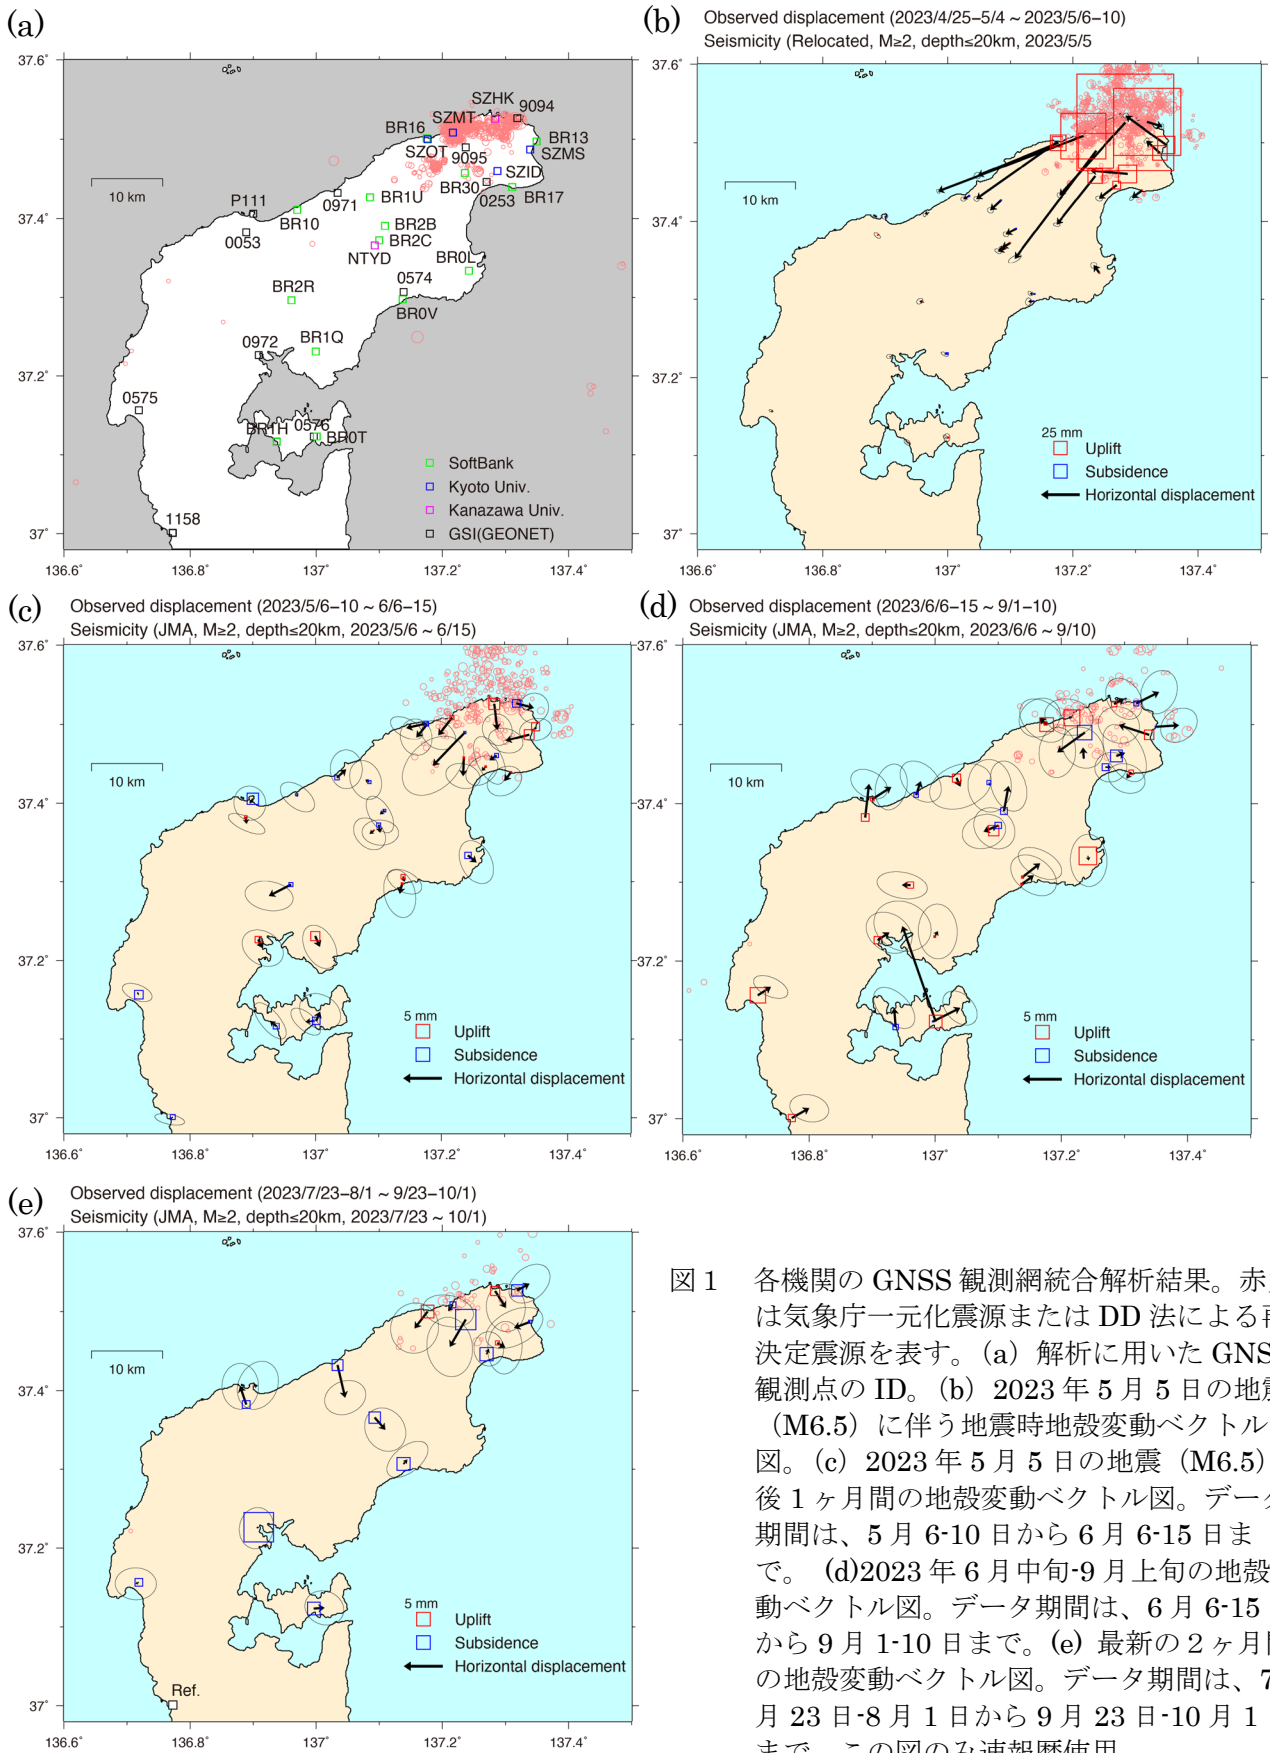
(a)

37.6°
37.4°
37.2°
37°
136.6° 136.8° 137° 137.2° 137.4°

10 km

SZHK 9094
SZMT
BR16
BR13
SZMS
SZOT 9095
SZID
BR30
0253 BR17
BR1U
0971
P111
BR10
BR2B
BR2C
0053
NTYD
BR0L
0574
BR2R
BR0V
BR1Q
0972
0575
BR1H 0576
BR0T
1158

SoftBank
Kyoto Univ.
Kanazawa Univ.
GSI(GEONET)

(b) Observed displacement (2023/4/25-5/4 ~ 2023/5/6-10)
Seismicity (Relocated, M≥2, depth≤20km, 2023/5/5

37.6°
37.4°
37.2°
37°
136.6° 136.8° 137° 137.2° 137.4°

10 km

25 mm
Uplift
Subsidence
Horizontal displacement

(c) Observed displacement (2023/5/6-10 ~ 6/6-15)
Seismicity (JMA, M≥2, depth≤20km, 2023/5/6 ~ 6/15)

37.6°
37.4°
37.2°
37°
136.6° 136.8° 137° 137.2° 137.4°

10 km

5 mm
Uplift
Subsidence
Horizontal displacement

(d) Observed displacement (2023/6/6-15 ~ 9/1-10)
Seismicity (JMA, M≥2, depth≤20km, 2023/6/6 ~ 9/10)

37.6°
37.4°
37.2°
37°
136.6° 136.8° 137° 137.2° 137.4°

10 km

5 mm
Uplift
Subsidence
Horizontal displacement

(e) Observed displacement (2023/7/23-8/1 ~ 9/23-10/1)
Seismicity (JMA, M≥2, depth≤20km, 2023/7/23 ~ 10/1)

37.6°
37.4°
37.2°
37°
136.6° 136.8° 137° 137.2° 137.4°

10 km

5 mm
Uplift
Subsidence
Horizontal displacement

Ref.

図 1　各機関の GNSS 観測網統合解析結果。赤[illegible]は気象庁一元化震源または DD 法による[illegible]決定震源を表す。(a) 解析に用いた GN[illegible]観測点の ID。(b) 2023 年 5 月 5 日の地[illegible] (M6.5) に伴う地震時地殻変動ベクトル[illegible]図。(c) 2023 年 5 月 5 日の地震 (M6.5)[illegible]後 1 ヶ月間の地殻変動ベクトル図。デー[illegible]期間は、5 月 6-10 日から 6 月 6-15 日まで。 (d)2023 年 6 月中旬-9 月上旬の地殻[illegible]動ベクトル図。データ期間は、6 月 6-15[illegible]から 9 月 1-10 日まで。(e) 最新の 2 ヶ月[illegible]の地殻変動ベクトル図。データ期間は、7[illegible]月 23 日-8 月 1 日から 9 月 23 日-10 月 1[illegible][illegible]